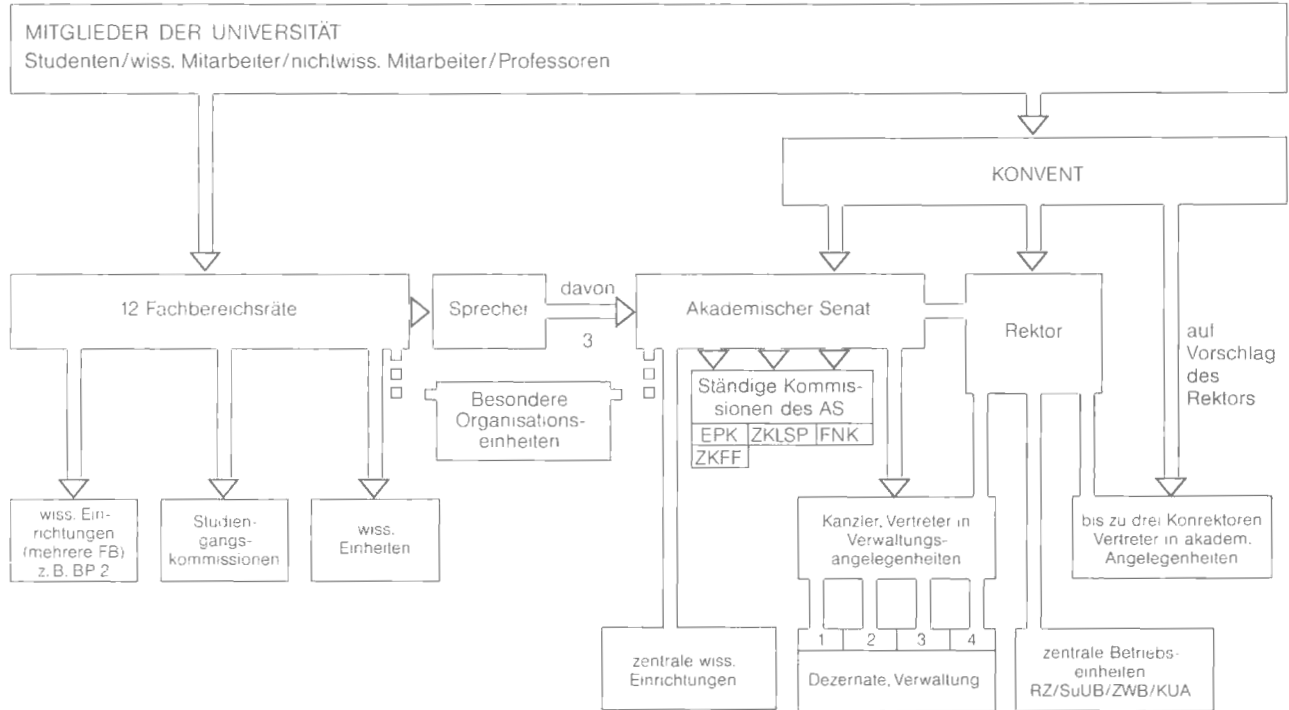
MITGLIEDER DER UNIVERSITÄT
Studenten/wiss. Mitarbeiter/nichtwiss. Mitarbeiter/Professoren

KONVENT

12 Fachbereichsräte

Sprecher

davon

3

Akademischer Senat

Rektor

auf Vorschlag des Rektors

Besondere Organisationseinheiten

Ständige Kommissionen des AS

| EPK | ZKLSP | FNK |
|---|---|---|
| ZKFF | | |

wiss. Einrichtungen (mehrere FB) z. B. BP 2

Studiengangskommissionen

wiss. Einheiten

Kanzler, Vertreter in Verwaltungsangelegenheiten

bis zu drei Konrektoren Vertreter in akadem. Angelegenheiten

1 2 3 4

zentrale wiss. Einrichtungen

Dezernate, Verwaltung

zentrale Betriebseinheiten RZ/SuUB/ZWB/KUA